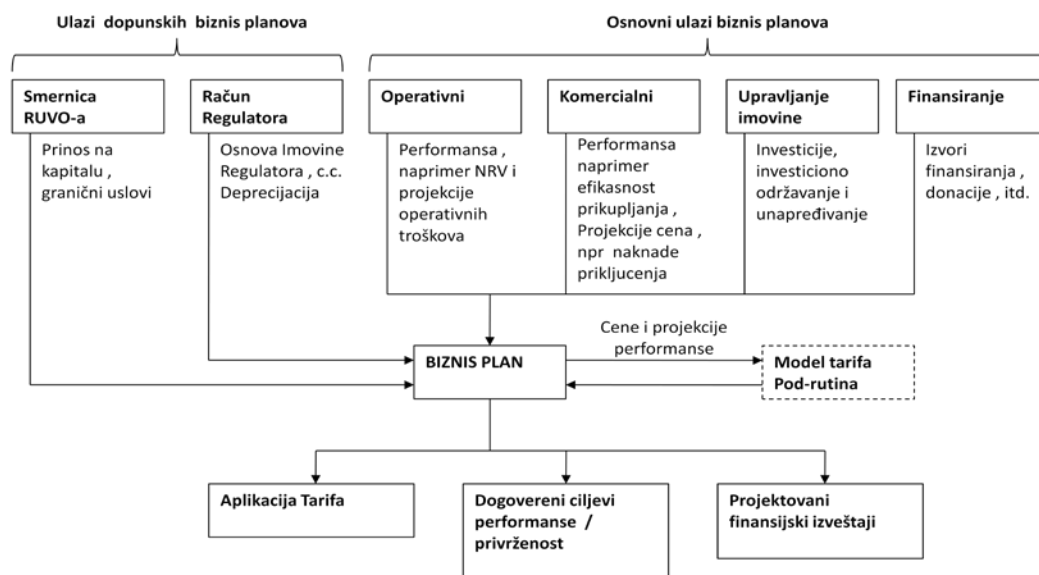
Ulazi dopunskih biznis planova

Osnovni ulazi biznis planova

Smernica RUVO-a

Prinos na kapitalu , granični uslovi

Račun Regulatora

Osnova Imovine Regulatora , c.c. Deprecijacija

Operativni

Performansa , naprimer NRV i projekcije operativnih troškova

Komercialni

Performansa naprimer efikasnost prikupljanja , Projekcije cena , npr naknade prikljucenja

Upravljanje imovine

Investicije, investiciono održavanje i unapređivanje

Finansiranje

Izvori finansiranja , donacije , itd.

BIZNIS PLAN

Cene i projekcije performanse

Model tarifa Pod-rutina

Aplikacija Tarifa

Dogovereni ciljevi performanse / privrženost

Projektovani finansijski izveštaji